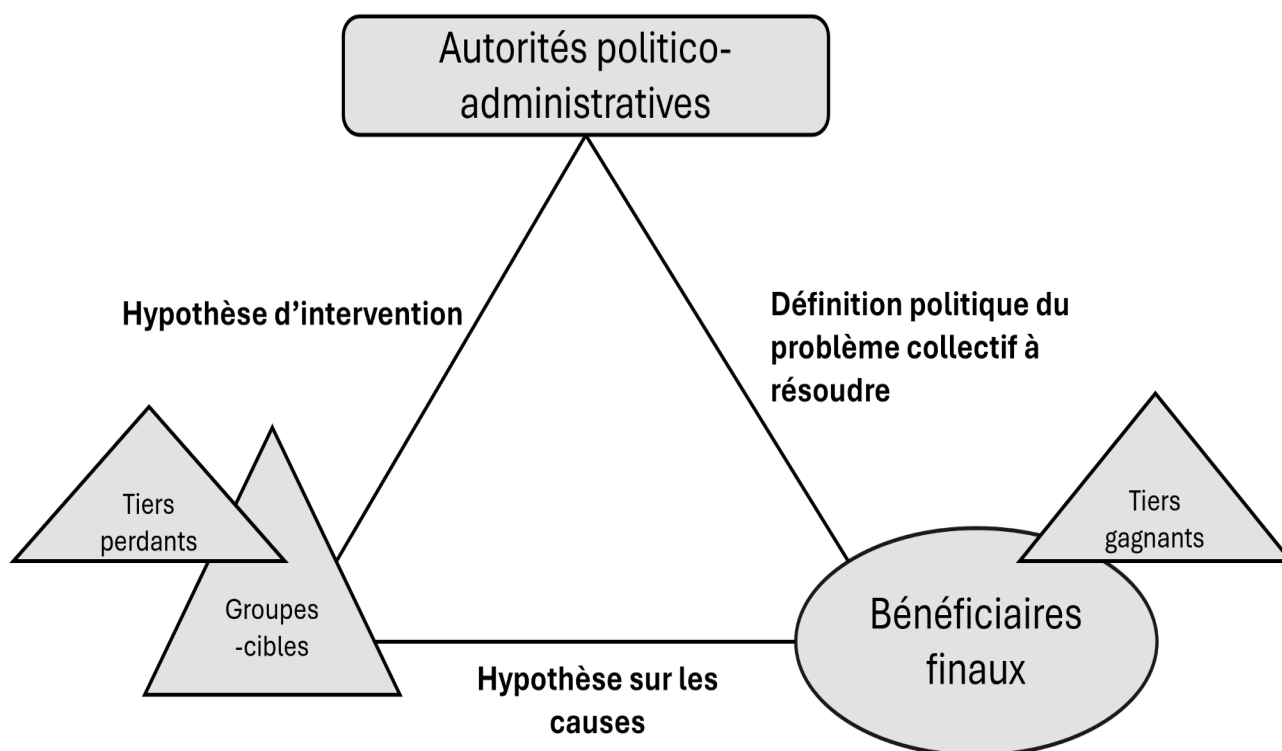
Autorités politico-administratives

Hypothèse d'intervention

Définition politique du problème collectif à résoudre

Tiers perdants

Tiers gagnants

Groupes-cibles

Bénéficiaires finaux

Hypothèse sur les causes